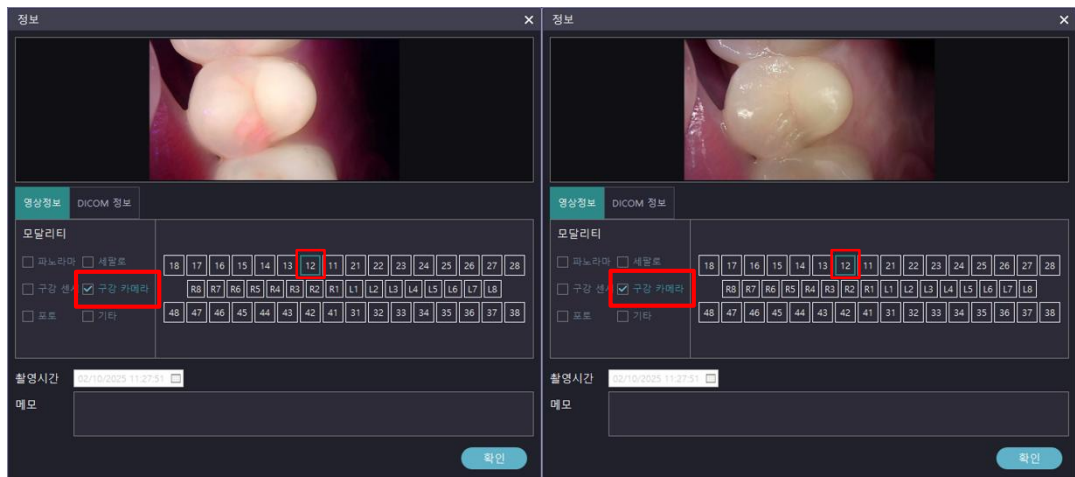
정보 ×

영상정보 DICOM 정보

모달리티

☐ 파노라마 ☐ 세팔로
☐ 구강 센서 ☑ 구강 카메라
☐ 포토 ☐ 기타

| 18 | 17 | 16 | 15 | 14 | 13 | 12 | 11 | 21 | 22 | 23 | 24 | 25 | 26 | 27 | 28 |
|---|---|---|---|---|---|---|---|---|---|---|---|---|---|---|---|
| | R8 | R7 | R6 | R5 | R4 | R3 | R2 | R1 | L1 | L2 | L3 | L4 | L5 | L6 | L7 | L8 |
| 48 | 47 | 46 | 45 | 44 | 43 | 42 | 41 | 31 | 32 | 33 | 34 | 35 | 36 | 37 | 38 |

촬영시간 02/10/2025 11:27:51

메모

확인

정보 ×

영상정보 DICOM 정보

모달리티

☐ 파노라마 ☐ 세팔로
☐ 구강 센서 ☑ 구강 카메라
☐ 포토 ☐ 기타

| 18 | 17 | 16 | 15 | 14 | 13 | 12 | 11 | 21 | 22 | 23 | 24 | 25 | 26 | 27 | 28 |
|---|---|---|---|---|---|---|---|---|---|---|---|---|---|---|---|
| | R8 | R7 | R6 | R5 | R4 | R3 | R2 | R1 | L1 | L2 | L3 | L4 | L5 | L6 | L7 | L8 |
| 48 | 47 | 46 | 45 | 44 | 43 | 42 | 41 | 31 | 32 | 33 | 34 | 35 | 36 | 37 | 38 |

촬영시간 02/10/2025 11:27:51

메모

확인